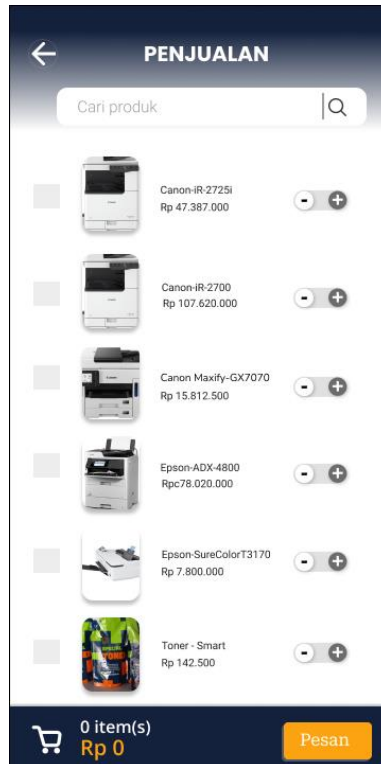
PENJUALAN

Cari produk

Canon-iR-2725i
Rp 47.387.000

Canon-iR-2700
Rp 107.620.000

Canon Maxify-GX7070
Rp 15.812.500

Epson-ADX-4800
Rpc78.020.000

Epson-SureColorT3170
Rp 7.800.000

Toner - Smart
Rp 142.500

0 item(s)
Rp 0

Pesan